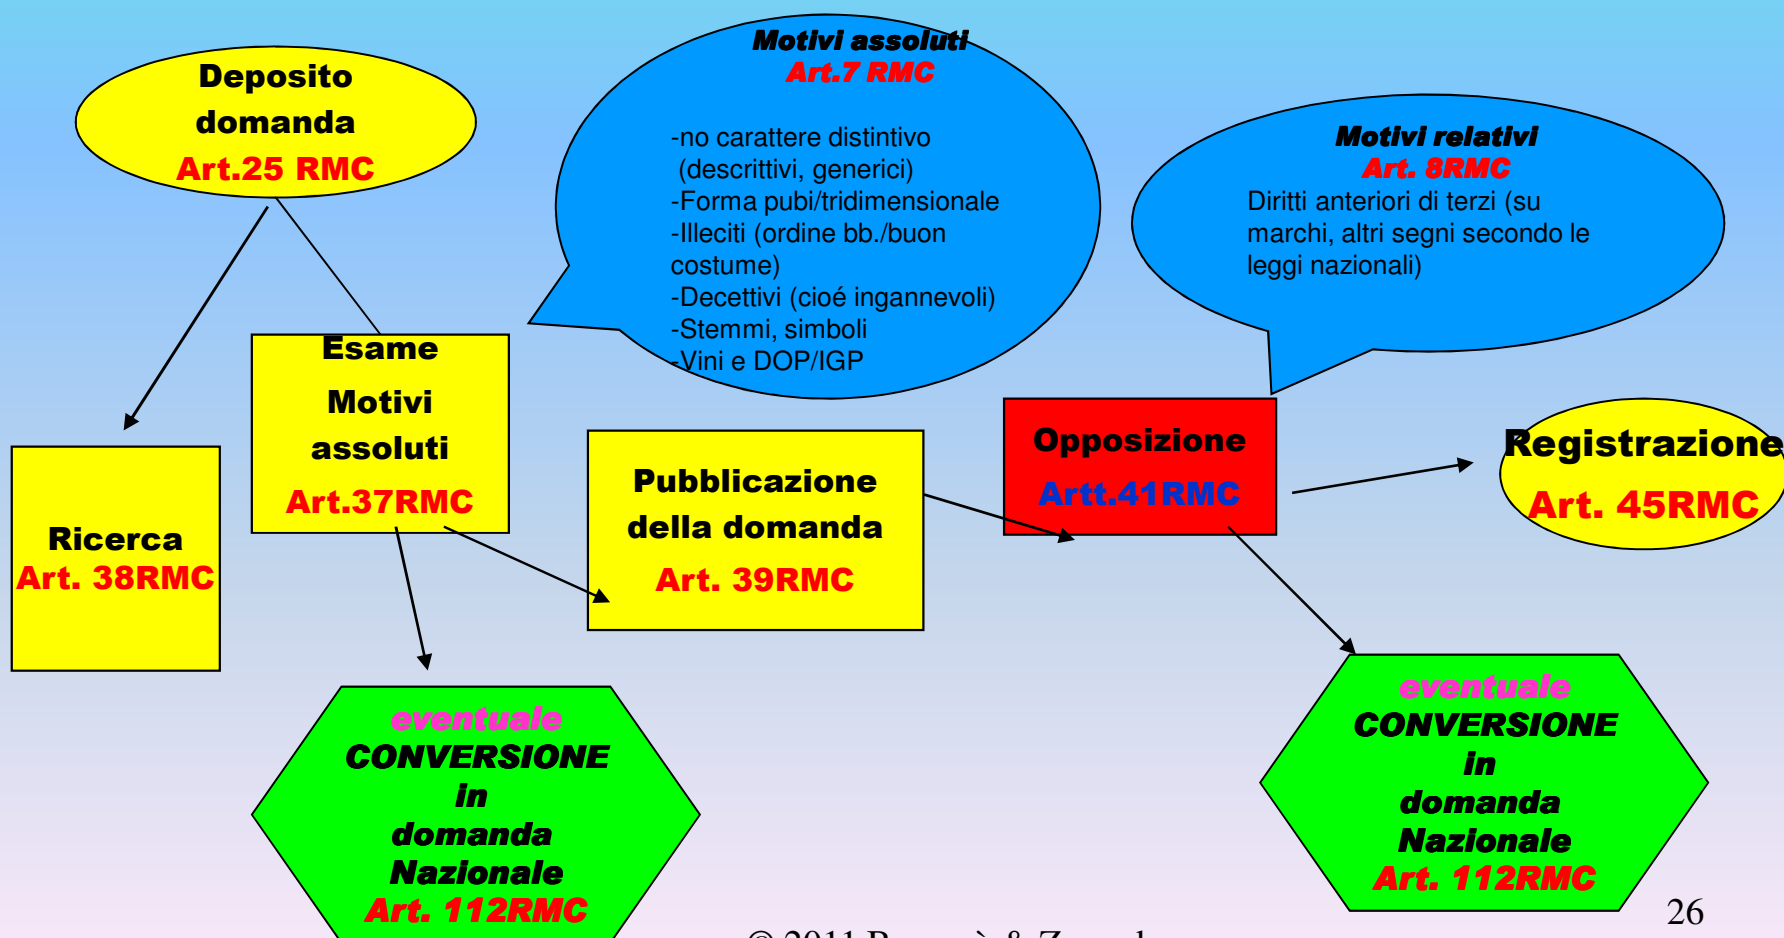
Deposito domanda
Art.25 RMC

Motivi assoluti
Art.7 RMC

-no carattere distintivo (descrittivi, generici)
-Forma pubi/tridimensionale
-Illeciti (ordine bb./buon costume)
-Decettivi (cioé ingannevoli)
-Stemmi, simboli
-Vini e DOP/IGP

Motivi relativi
Art. 8RMC
Diritti anteriori di terzi (su marchi, altri segni secondo le leggi nazionali)

Esame
Motivi assoluti
Art.37RMC

Ricerca
Art. 38RMC

Pubblicazione della domanda
Art. 39RMC

Opposizione
Artt.41RMC

Registrazione
Art. 45RMC

eventuale
CONVERSIONE
in
domanda
Nazionale
Art. 112RMC

eventuale
CONVERSIONE
in
domanda
Nazionale
Art. 112RMC

26

© 2011 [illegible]